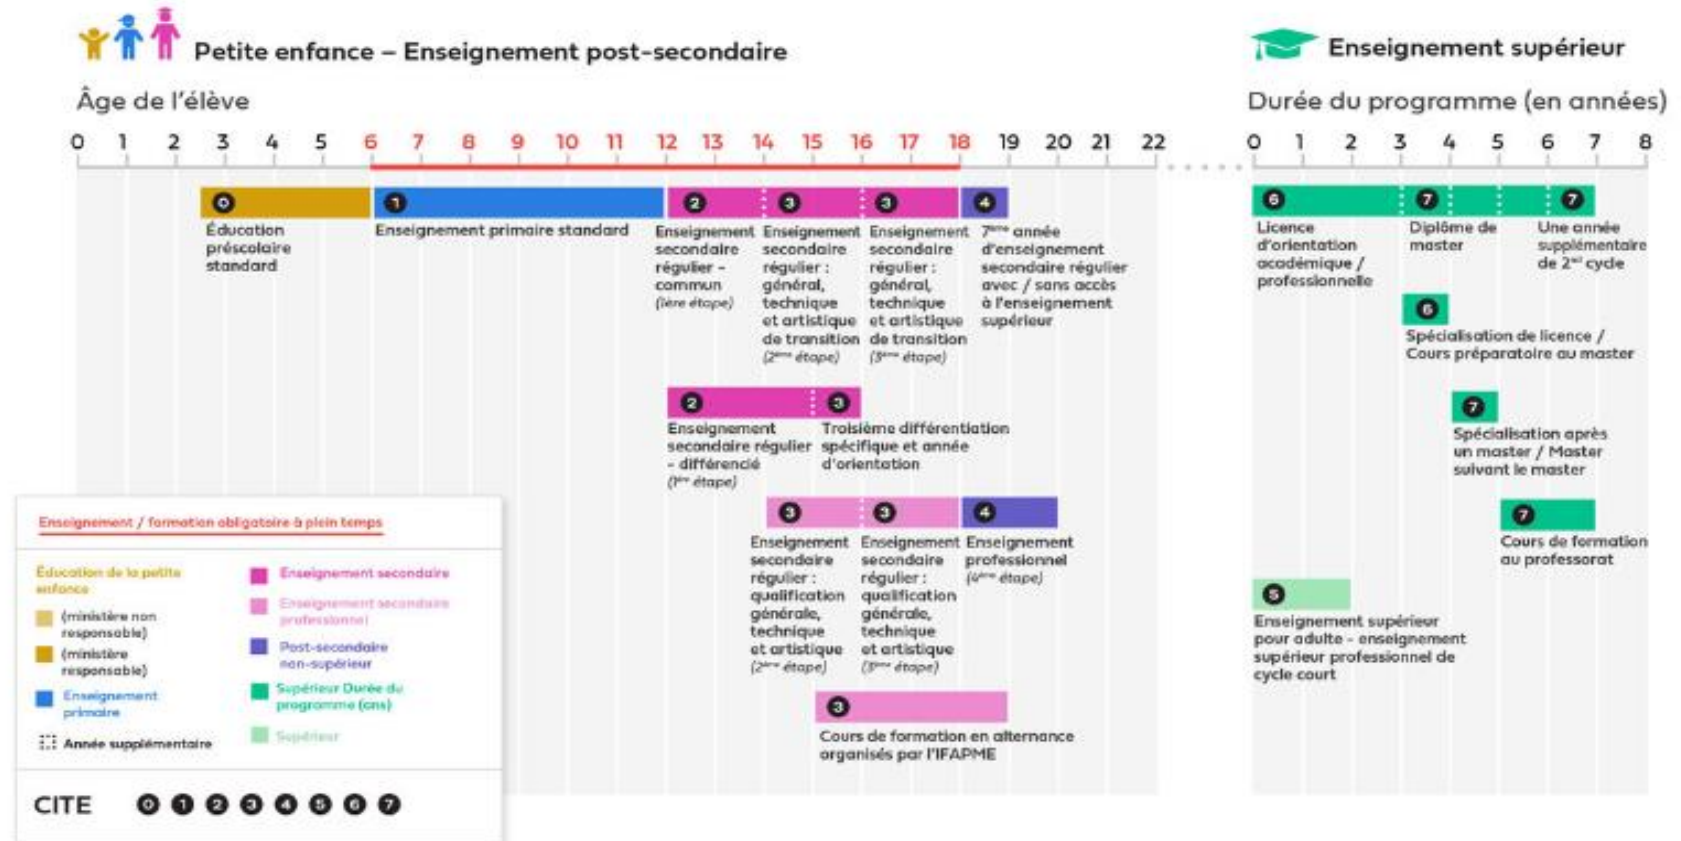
Petite enfance – Enseignement post-secondaire

Enseignement supérieur

Âge de l'élève

0 1 2 3 4 5 6 7 8 9 10 11 12 13 14 15 16 17 18 19 20 21 22

Durée du programme (en années)

0 1 2 3 4 5 6 7 8

0 Éducation préscolaire standard

1 Enseignement primaire standard

2 Enseignement secondaire régulier – commun (1ère étape)

3 Enseignement secondaire régulier : général, technique et artistique de transition ($2^{ème}$ étape)

3 Enseignement secondaire régulier : général, technique et artistique de transition ($3^{ème}$ étape)

4 $7^{ème}$ année d'enseignement secondaire régulier avec / sans accès à l'enseignement supérieur

2 Enseignement secondaire régulier - différencié ($1^{ère}$ étape)

3 Troisième différentiation spécifique et année d'orientation

3 Enseignement secondaire régulier : qualification générale, technique et artistique ($2^{ème}$ étape)

3 Enseignement secondaire régulier : qualification générale, technique et artistique ($3^{ème}$ étape)

4 Enseignement professionnel ($4^{ème}$ étape)

3 Cours de formation en alternance organisés par l'IFAPME

6 Licence d'orientation académique / professionnelle

7 Diplôme de master

7 Une année supplémentaire de $2^{e}$ cycle

6 Spécialisation de licence / Cours préparatoire au master

7 Spécialisation après un master / Master suivant le master

7 Cours de formation au professorat

5 Enseignement supérieur pour adulte - enseignement supérieur professionnel de cycle court

Enseignement / formation obligatoire à plein temps

Éducation de la petite enfance

(ministère non responsable)

(ministère responsable)

Enseignement primaire

Année supplémentaire

Enseignement secondaire

Enseignement secondaire professionnel

Post-secondaire non-supérieur

Supérieur Durée du programme (ans)

Supérieur

CITE 0 1 2 3 4 5 6 7